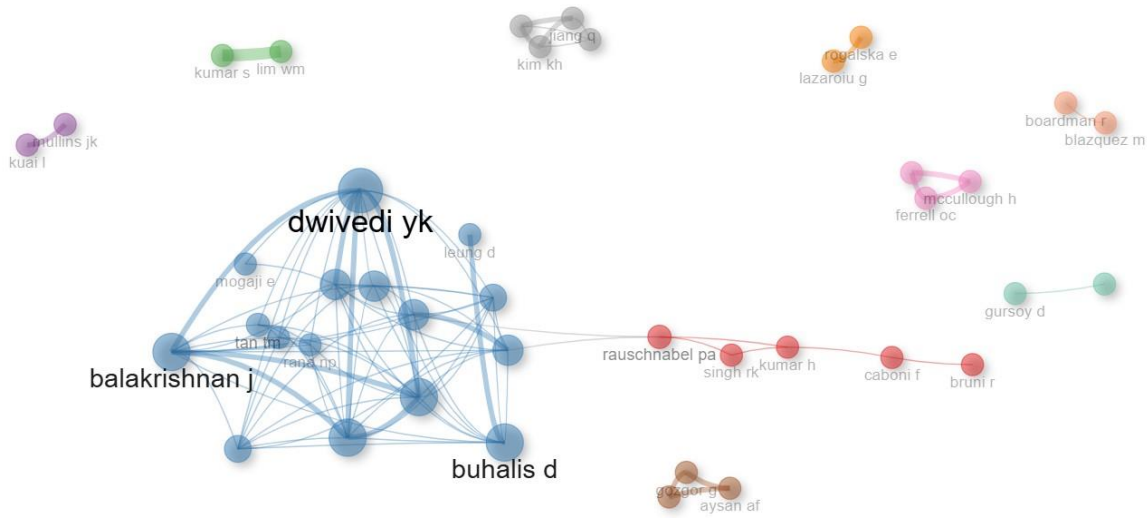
kumar s
lim wm
jiang q
kim kh
rogalska e
lazaroiu g
mullins jk
kuai l
boardman r
blazquez m
dwivedi yk
leung d
mccullough h
ferrell oc
mogaji e
gursoy d
tan tm
rana np
rauschnabel pa
singh rk
kumar h
caboni f
bruni r
balakrishnan j
buhalis d
gozgor g
aysan af